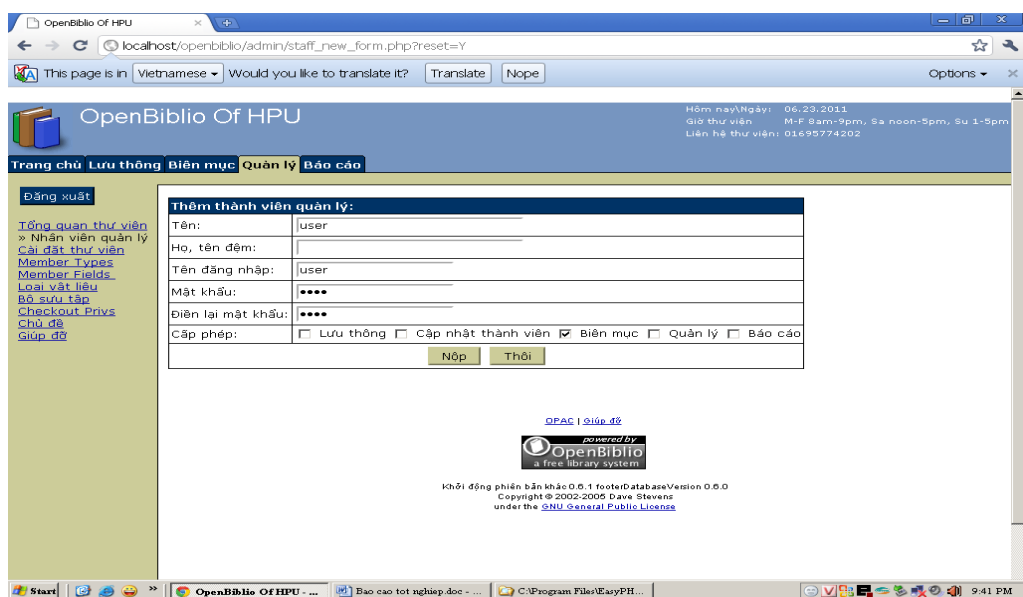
OpenBiblio Of HPU

localhost/openbiblio/admin/staff_new_form.php?reset=Y

This page is in Vietnamese Would you like to translate it? Translate Nope Options

OpenBiblio Of HPU

Hôm nay\Ngày: 06.23.2011
Giờ thư viện M-F 8am-9pm, Sa noon-5pm, Su 1-5pm
Liên hệ thư viện: 01695774202

Trang chủ Lưu thông Biên mục Quản lý Báo cáo

Đăng xuất

Tổng quan thư viện
» Nhân viên quản lý
Cài đặt thư viện
Member Types
Member Fields
Loại vật liệu
Bộ sưu tập
Checkout Privs
Chủ đề
Giúp đỡ

| Thêm thành viên quản lý: | |
|---|---|
| Tên: | user |
| Họ, tên đệm: | |
| Tên đăng nhập: | user |
| Mật khẩu: | •••• |
| Điền lại mật khẩu: | •••• |
| Cấp phép: | ☐ Lưu thông ☐ Cập nhật thành viên ☑ Biên mục ☐ Quản lý ☐ Báo cáo |

Nộp Thôi

OPAC | Giúp đỡ

powered by OpenBiblio a free library system

Khởi động phiên bản khác 0.6.1 footerDatabaseVersion 0.6.0
Copyright © 2002-2005 Dave Stevens
under the GNU General Public License

Start OpenBiblio Of HPU - ... Bao cao tot nghiep.doc - ... C:\Program Files\EasyPH... 9:41 PM